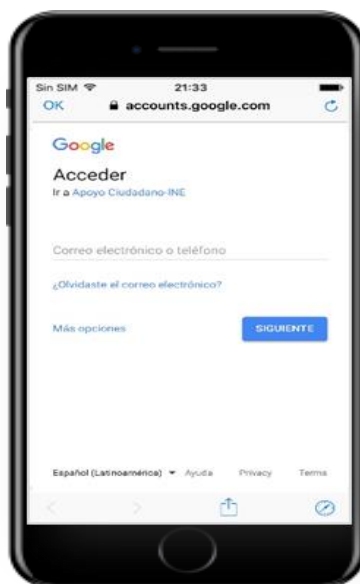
Sin SIM 21:33

OK accounts.google.com

Google

Acceder

Ir a Apoyo Ciudadano-INE

Correo electrónico o teléfono

¿Olvidaste el correo electrónico?

Más opciones

SIGUIENTE

Español (Latinoamérica) Ayuda Privacy Terms